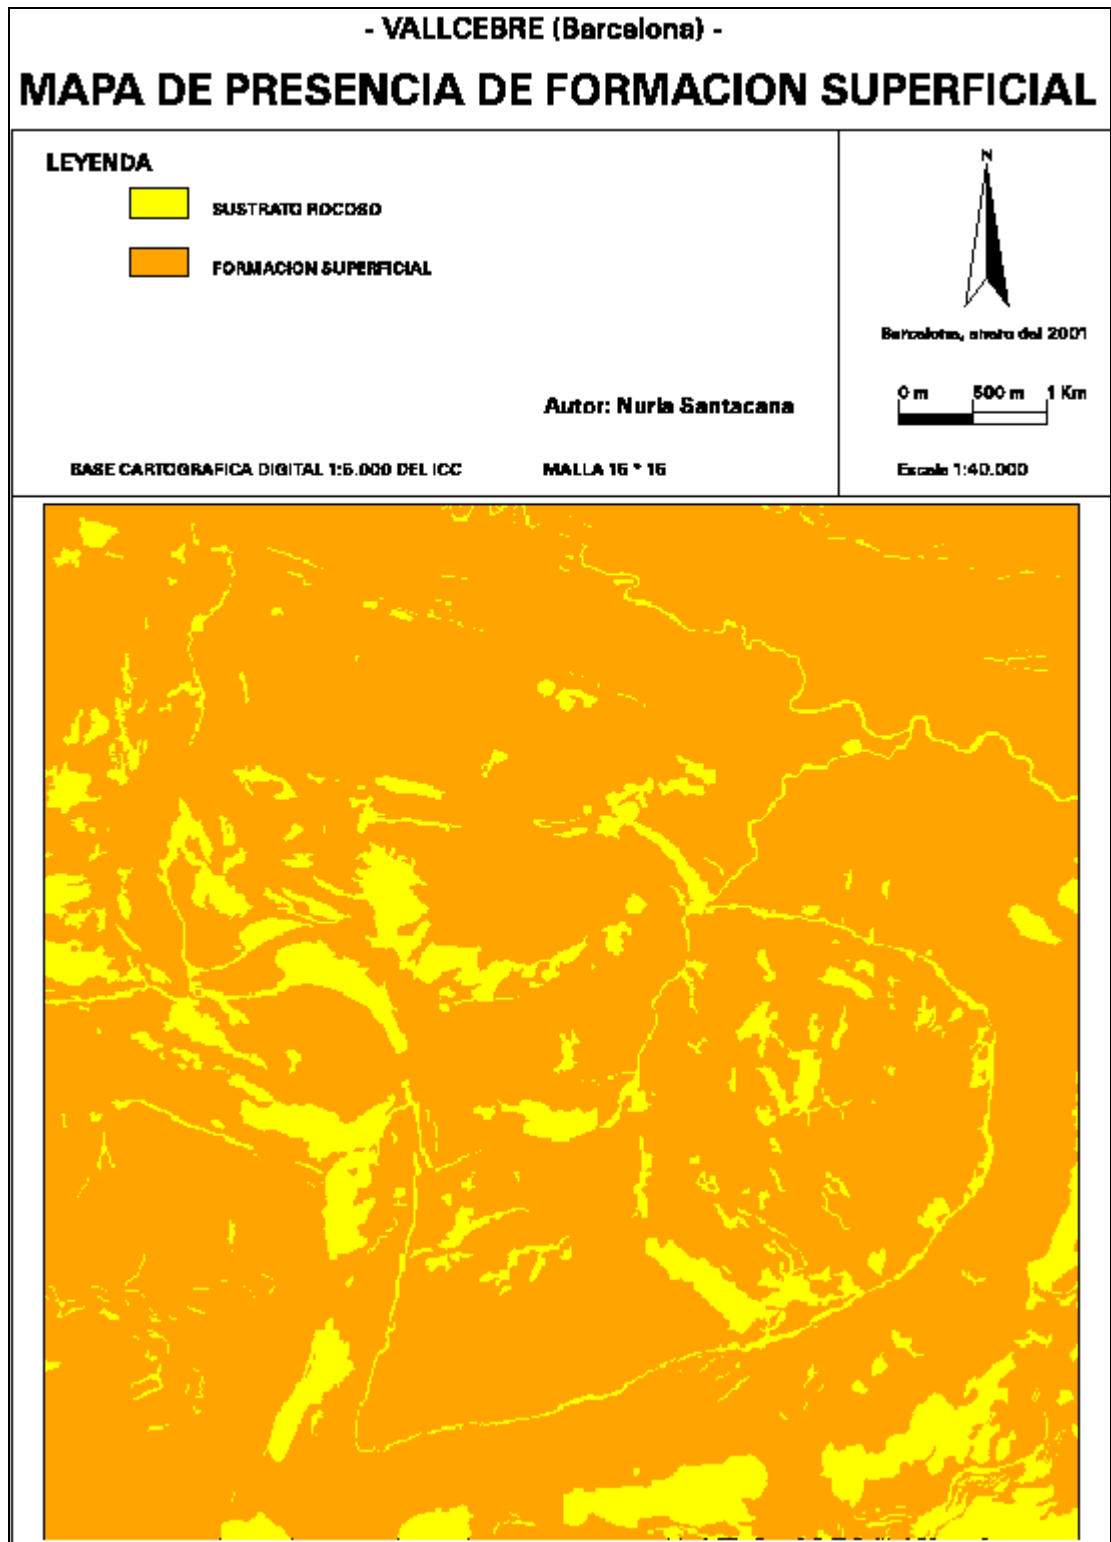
- VALLCEBRE (Barcelona) -

MAPA DE PRESENCIA DE FORMACION SUPERFICIAL

LEYENDA

SUSTRATO ROCOSO

FORMACION SUPERFICIAL

N

Barcelona, enero del 2001

Autor: Nuria Santacana

0 m 500 m 1 Km

BASE CARTOGRAFICA DIGITAL 1:5.000 DEL ICC

MALLA 15 * 15

Escala 1:40.000